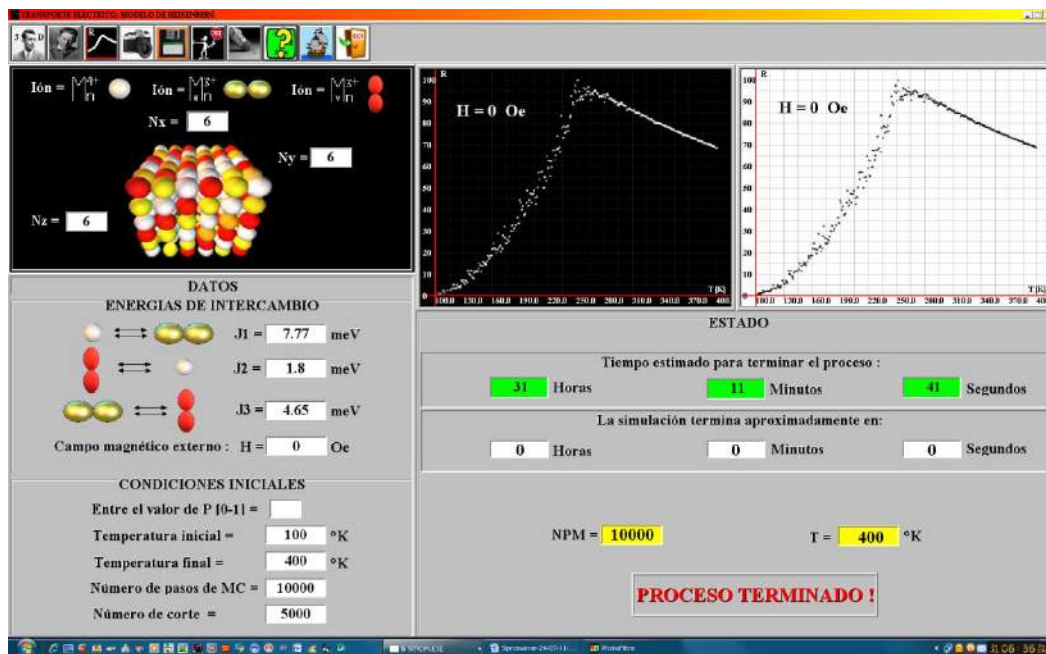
TRANSPORTE ELECTRICO: MODELO DE HEISENBERG

Ión = $\left|\begin{matrix}M^{4+}\\ n\end{matrix}\right.$ Ión = $\left|\begin{matrix}M^{3+}\\ n\end{matrix}\right.$ Ión = $\left|\begin{matrix}M^{3+}\\ n\end{matrix}\right.$

Nx = 6

Ny = 6

Nz = 6

R
H = 0 Oe
100 90 80 70 60 50 40 30 20 10 0
T [K]
100.0 130.0 160.0 190.0 220.0 250.0 280.0 310.0 340.0 370.0 400

R
H = 0 Oe
100 90 80 70 60 50 40 30 20 10
T [K]
100.0 130.0 160.0 190.0 220.0 250.0 280.0 310.0 340.0 370.0 400

DATOS
ENERGIAS DE INTERCAMBIO
J1 = 7.77 meV
J2 = 1.8 meV
J3 = 4.65 meV
Campo magnético externo : H = 0 Oe

CONDICIONES INICIALES
Entre el valor de P [0-1] =
Temperatura inicial = 100 °K
Temperatura final = 400 °K
Número de pasos de MC = 10000
Número de corte = 5000

ESTADO
Tiempo estimado para terminar el proceso :
31 Horas 11 Minutos 41 Segundos
La simulación termina aproximadamente en:
0 Horas 0 Minutos 0 Segundos

NPM = 10000
T = 400 °K

PROCESO TERMINADO !

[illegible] 06:36